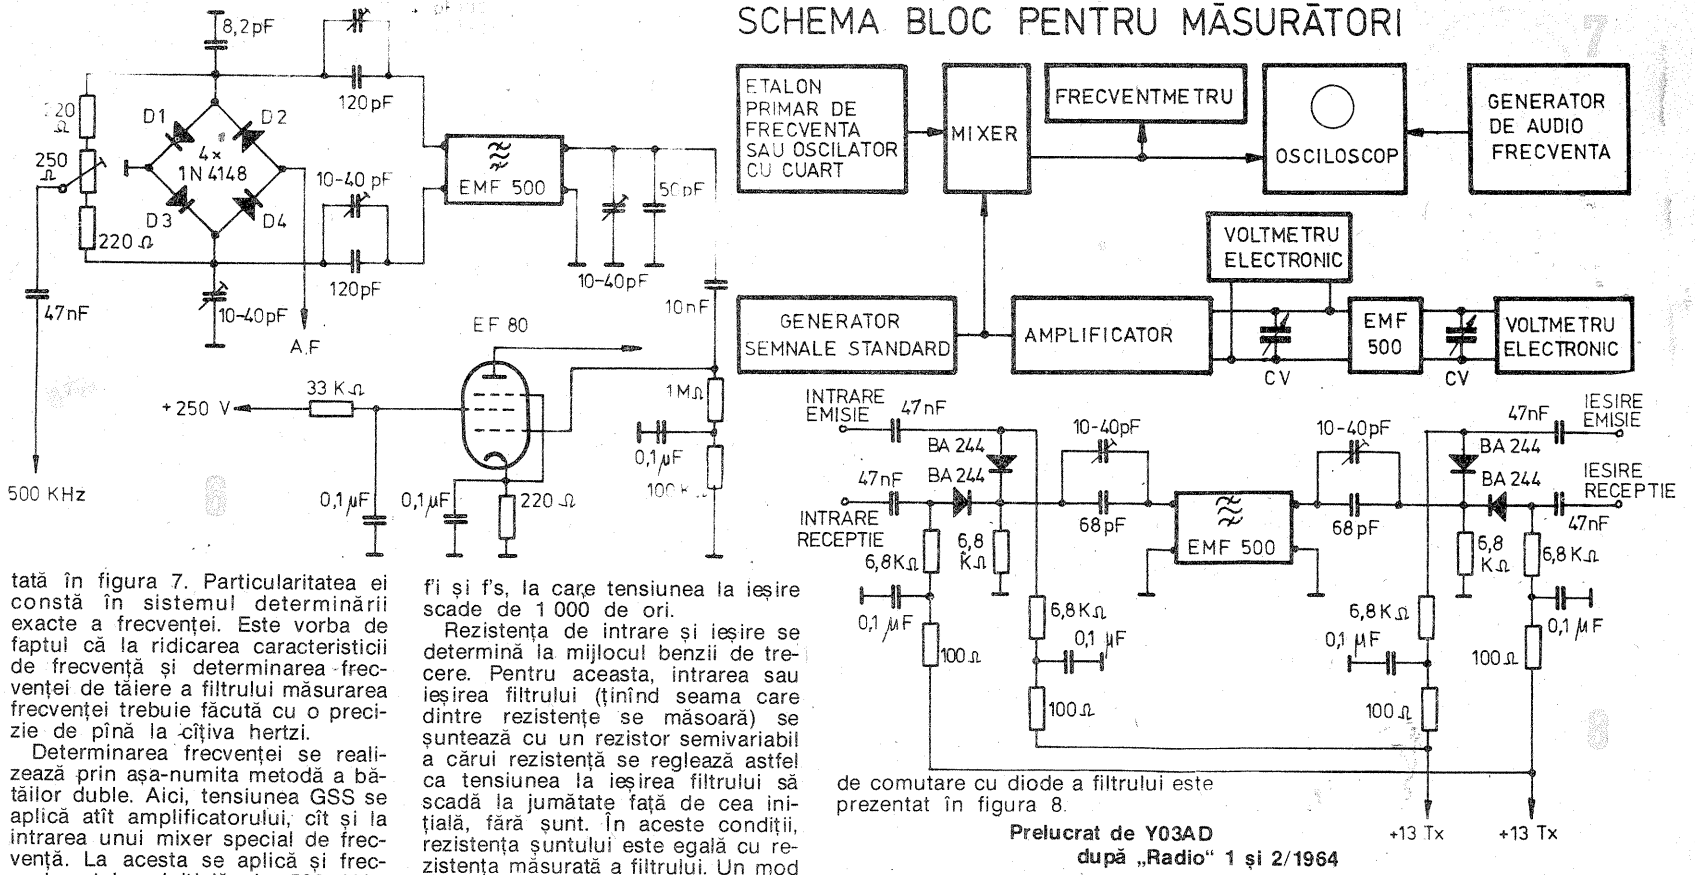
8,2pF

120pF

220 Ω

250 Ω

D1 D2

4× 1N 4148

D3 D4

220 Ω

10-40 pF

EMF 500

50pF

10-40pF

120pF

10-40pF

47nF

A.F

10nF

EF 80

1MΩ

+250 V

33 KΩ

0,1µF

0,1µF

0,1µF

220 Ω

100 K

500 KHz

SCHEMA BLOC PENTRU MĂSURĂTORI

ETALON PRIMAR DE FRECVENTA SAU OSCILATOR CU CUART

MIXER

FRECVENTMETRU

OSCILOSCOP

GENERATOR DE AUDIO FRECVENTA

VOLTMETRU ELECTRONIC

GENERATOR SEMNALE STANDARD

AMPLIFICATOR

EMF 500

VOLTMETRU ELECTRONIC

CV

CV

INTRARE EMISIE

47nF

10-40pF

10-40pF

47nF

IESIRE EMISIE

BA 244

BA 244

47nF

BA 244

BA 244

IESIRE RECEPTIE

INTRARE RECEPTIE

68pF

EMF 500

68pF

47nF

6,8 KΩ

6,8 KΩ

6,8 KΩ

6,8 KΩ

6,8 KΩ

6,8 KΩ

0,1 µF

0,1 µF

0,1 µF

0,1 µF

100 Ω

100 Ω

100 Ω

100 Ω

+13 Tx

+13 Tx

tată în figura 7. Particularitatea ei constă în sistemul determinării exacte a frecvenței. Este vorba de faptul că la ridicarea caracteristicii de frecvență și determinarea frecvenței de tăiere a filtrului măsurarea frecvenței trebuie făcută cu o precizie de pînă la cîțiva hertzi.
Determinarea frecvenței se realizează prin așa-numita metodă a bătăilor duble. Aici, tensiunea GSS se aplică atît amplificatorului, cît și la intrarea unui mixer special de frecvență. La acesta se aplică și frec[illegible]

f'i și f's, la care tensiunea la ieșire scade de 1 000 de ori.
Rezistența de intrare și ieșire se determină la mijlocul benzii de trecere. Pentru aceasta, intrarea sau ieșirea filtrului (ținînd seama care dintre rezistențe se măsoară) se șuntează cu un rezistor semivariabil a cărui rezistență se reglează astfel ca tensiunea la ieșirea filtrului să scadă la jumătate față de cea inițială, fără șunt. În aceste condiții, rezistența șuntului este egală cu rezistența măsurată a filtrului. Un mod

de comutare cu diode a filtrului este prezentat în figura 8.

Prelucrat de Y03AD
după „Radio" 1 și 2/1964